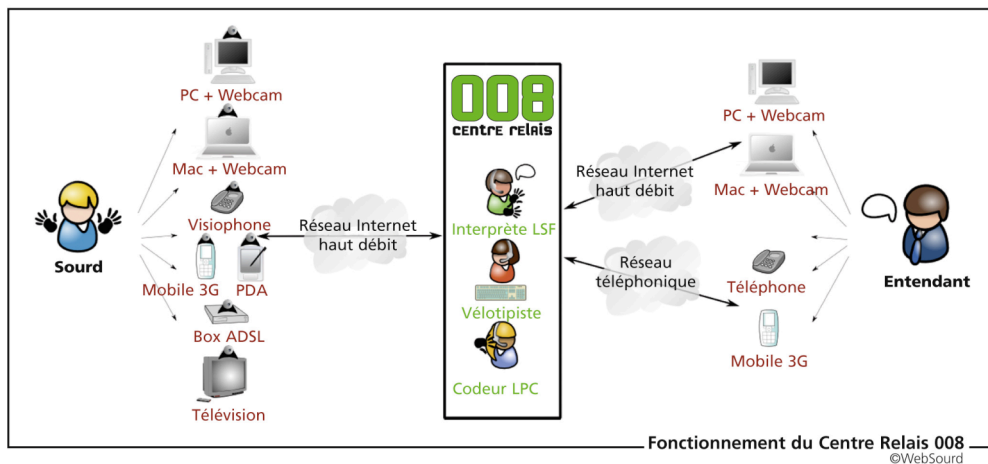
Sourd

PC + Webcam

Mac + Webcam

Visiophone

Mobile 3G

PDA

Box ADSL

Télévision

Réseau Internet haut débit

008
Centre Relais

Interprète LSF

Vélotipiste

Codeur LPC

Réseau Internet haut débit

Réseau téléphonique

PC + Webcam

Mac + Webcam

Téléphone

Mobile 3G

Entendant

Fonctionnement du Centre Relais 008
©WebSourd